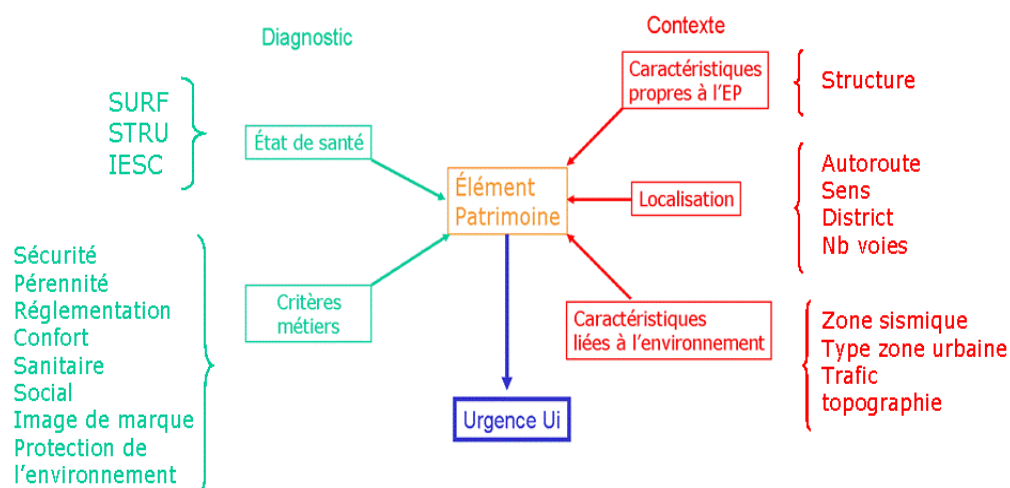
Diagnostic

Contexte

SURF
STRU
IESC

État de santé

Sécurité
Pérennité
Réglementation
Confort
Sanitaire
Social
Image de marque
Protection de l'environnement

Critères métiers

Élément Patrimoine

Urgence Ui

Caractéristiques propres à l'EP

Structure

Localisation

Autoroute
Sens
District
Nb voies

Caractéristiques liées à l'environnement

Zone sismique
Type zone urbaine
Trafic
topographie